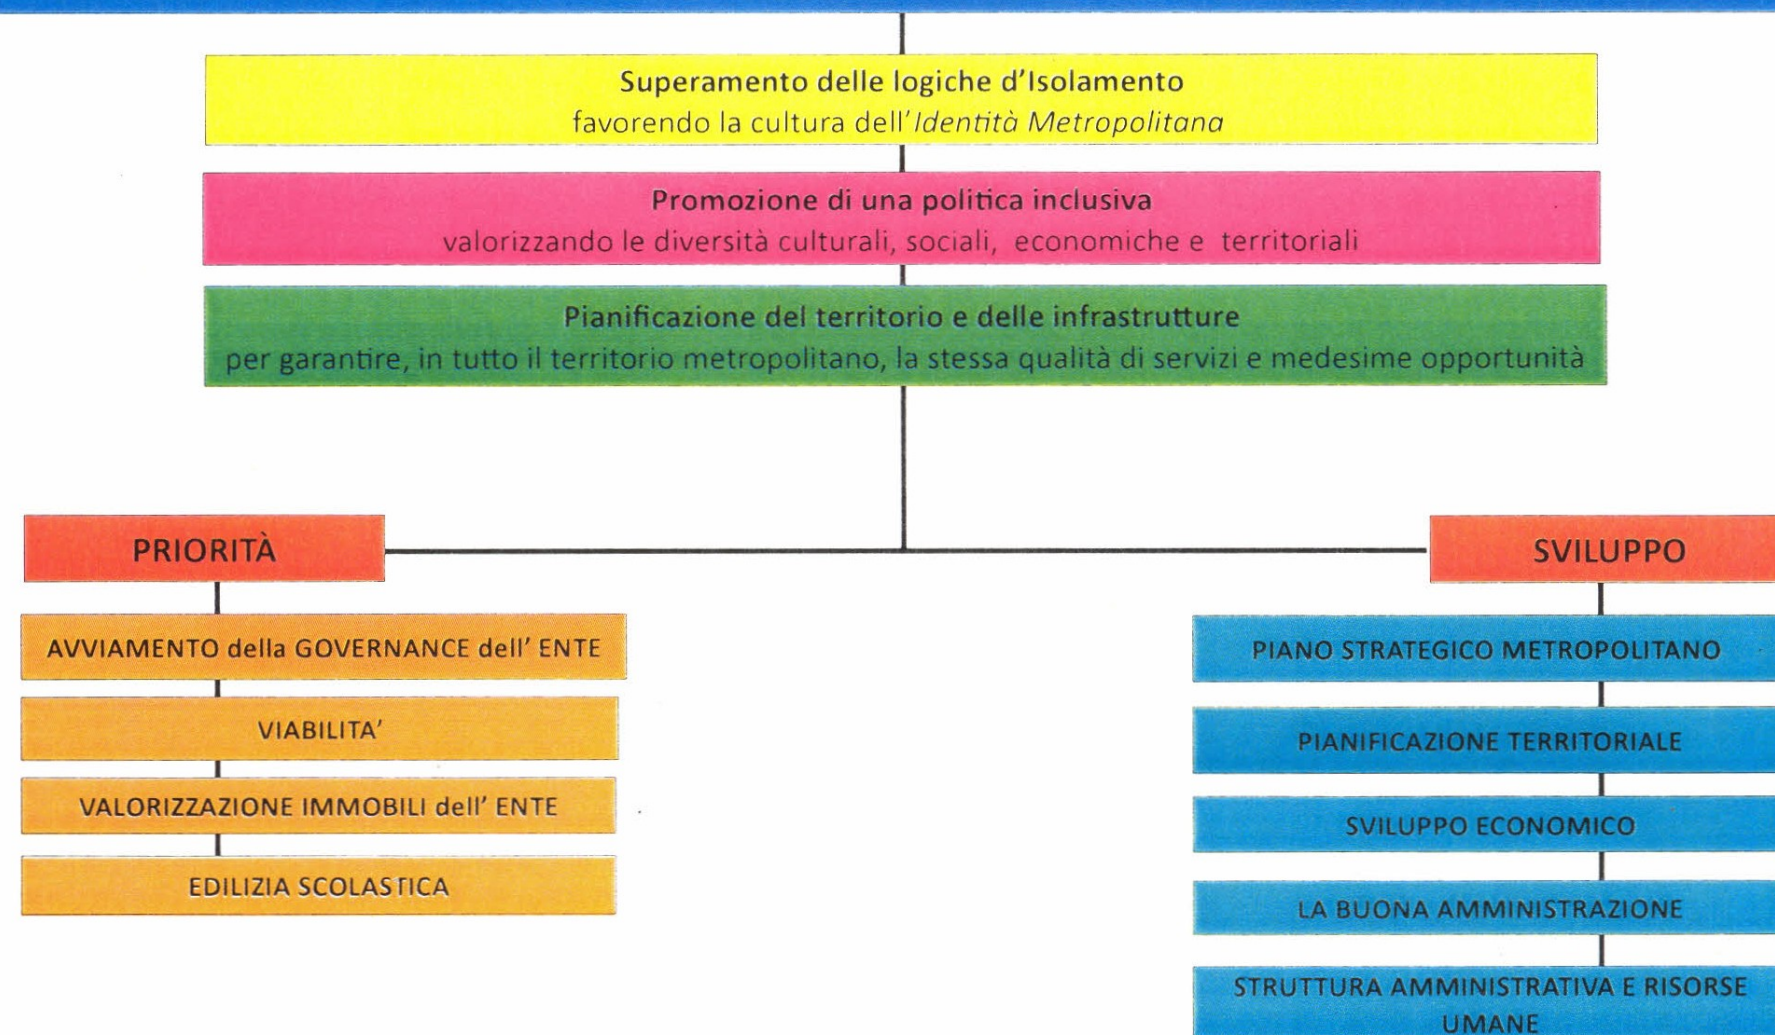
Superamento delle logiche d'Isolamento
favorendo la cultura dell'*Identità Metropolitana*

Promozione di una politica inclusiva
valorizzando le diversità culturali, sociali, economiche e territoriali

Pianificazione del territorio e delle infrastrutture
per garantire, in tutto il territorio metropolitano, la stessa qualità di servizi e medesime opportunità

PRIORITÀ

AVVIAMENTO della GOVERNANCE dell' ENTE

VIABILITA'

VALORIZZAZIONE IMMOBILI dell' ENTE

EDILIZIA SCOLASTICA

SVILUPPO

PIANO STRATEGICO METROPOLITANO

PIANIFICAZIONE TERRITORIALE

SVILUPPO ECONOMICO

LA BUONA AMMINISTRAZIONE

STRUTTURA AMMINISTRATIVA E RISORSE UMANE